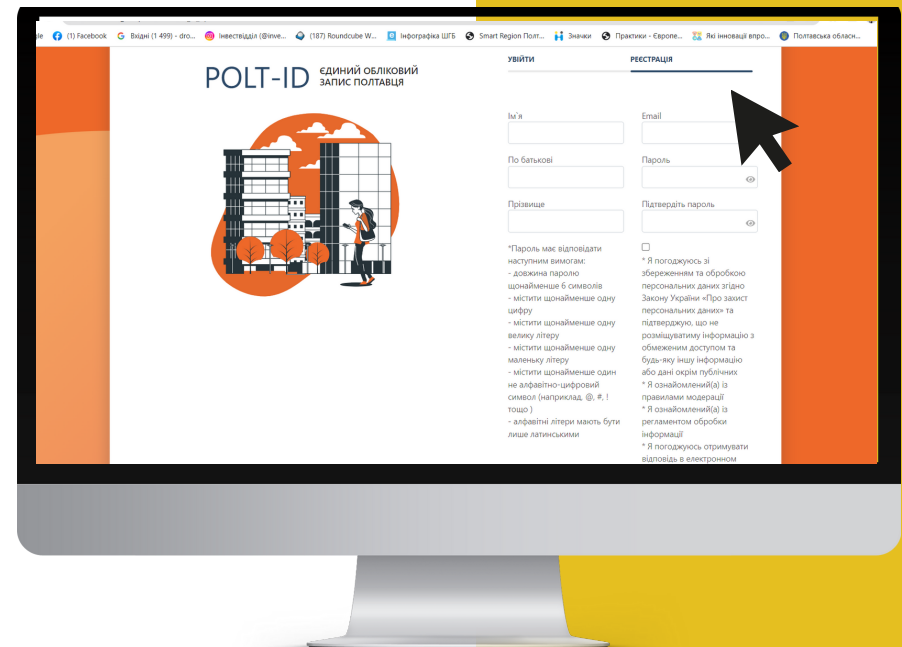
gle (1) Facebook Вхідні (1 499) - dro... Інвествідділ (@inve... (187) Roundcube W... Інфографіка ШГБ Smart Region Полт... Значки Практики - Європе... Які інновації впро... Полтавська обласн...

POLT-ID ЄДИНИЙ ОБЛІКОВИЙ ЗАПИС ПОЛТАВЦЯ

УВІЙТИ РЕЄСТРАЦІЯ

Ім'я

Email

По батькові

Пароль

Прізвище

Підтвердіть пароль

*Пароль має відповідати наступним вимогам:
- довжина паролю щонайменше 6 символів
- містити щонайменше одну цифру
- містити щонайменше одну велику літеру
- містити щонайменше одну маленьку літеру
- містити щонайменше один не алфавітно-цифровий символ (наприклад, @, #, ! тощо )
- алфавітні літери мають бути лише латинськими

* Я погоджуюсь зі збереженням та обробкою персональних даних згідно Закону України «Про захист персональних даних» та підтверджую, що не розміщуватиму інформацію з обмеженим доступом та будь-яку іншу інформацію або дані окрім публічних
* Я ознайомлений(а) із правилами модерації
* Я ознайомлений(а) із регламентом обробки інформації
* Я погоджуюсь отримувати відповідь в електронному